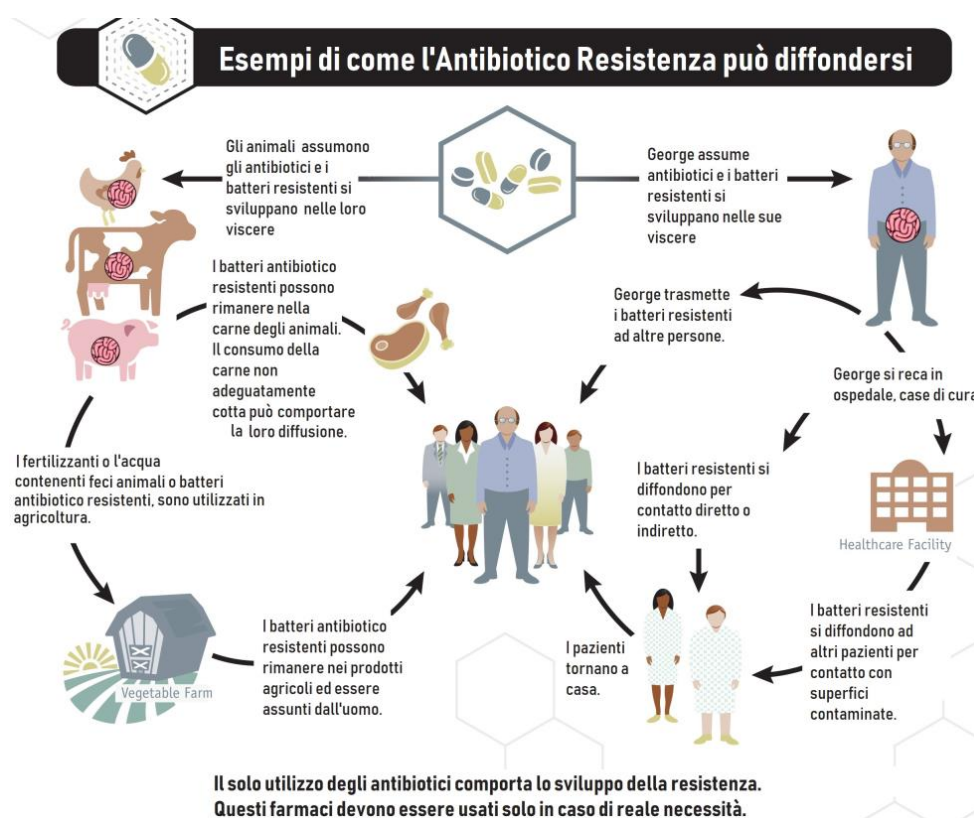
Esempi di come l'Antibiotico Resistenza può diffondersi

Gli animali assumono gli antibiotici e i batteri resistenti si sviluppano nelle loro viscere

George assume antibiotici e i batteri resistenti si sviluppano nelle sue viscere

I batteri antibiotico resistenti possono rimanere nella carne degli animali. Il consumo della carne non adeguatamente cotta può comportare la loro diffusione.

George trasmette i batteri resistenti ad altre persone.

George si reca in ospedale, case di cura

I fertilizzanti o l'acqua contenenti feci animali o batteri antibiotico resistenti, sono utilizzati in agricoltura.

I batteri resistenti si diffondono per contatto diretto o indiretto.

Healthcare Facility

Vegetable Farm

I batteri antibiotico resistenti possono rimanere nei prodotti agricoli ed essere assunti dall'uomo.

I pazienti tornano a casa.

I batteri resistenti si diffondono ad altri pazienti per contatto con superfici contaminate.

Il solo utilizzo degli antibiotici comporta lo sviluppo della resistenza.
Questi farmaci devono essere usati solo in caso di reale necessità.